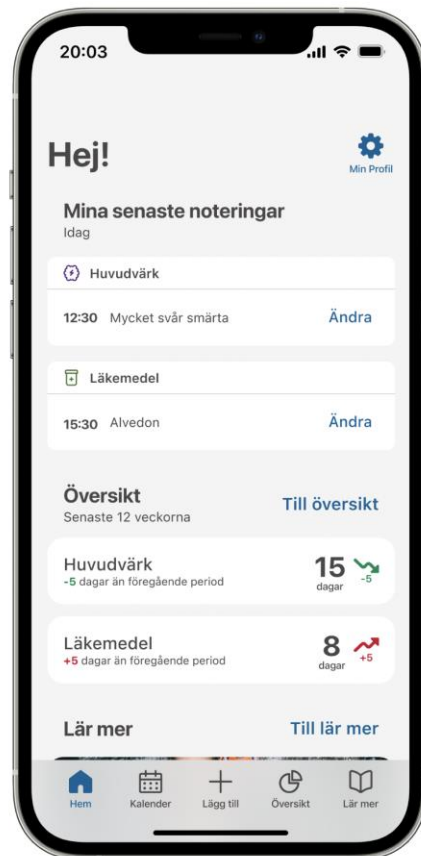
20:03

Hej!

Min Profil

Mina senaste noteringar
Idag

Huvudvärk

12:30 Mycket svår smärta Ändra

Läkemedel

15:30 Alvedon Ändra

Översikt
Senaste 12 veckorna

Till översikt

Huvudvärk
-5 dagar än föregående period
15 dagar -5

Läkemedel
+5 dagar än föregående period
8 dagar +5

Lär mer

Till lär mer

Hem Kalender Lägg till Översikt Lär mer